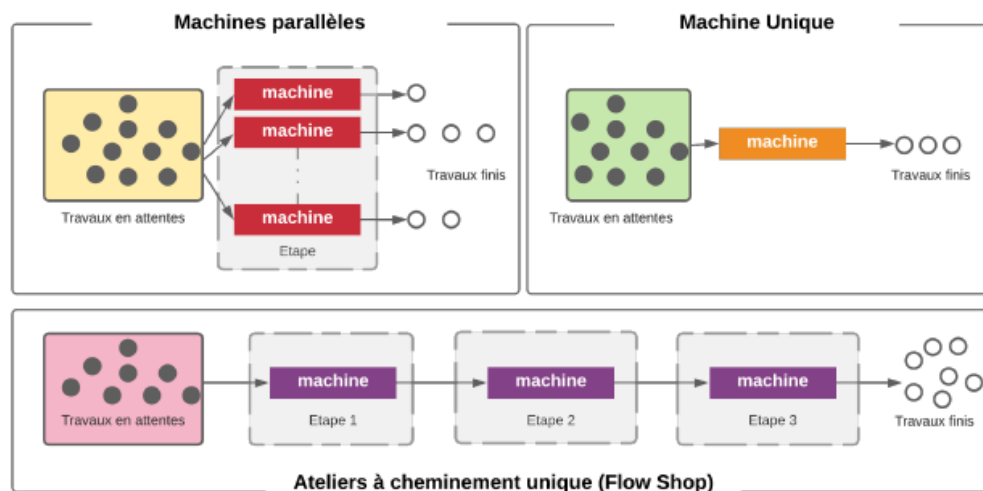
Machines parallèles

Travaux en attentes

machine
machine
machine

Etape

Travaux finis

Machine Unique

Travaux en attentes

machine

Travaux finis

Travaux en attentes

machine
Etape 1

machine
Etape 2

machine
Etape 3

Travaux finis

Ateliers à cheminement unique (Flow Shop)